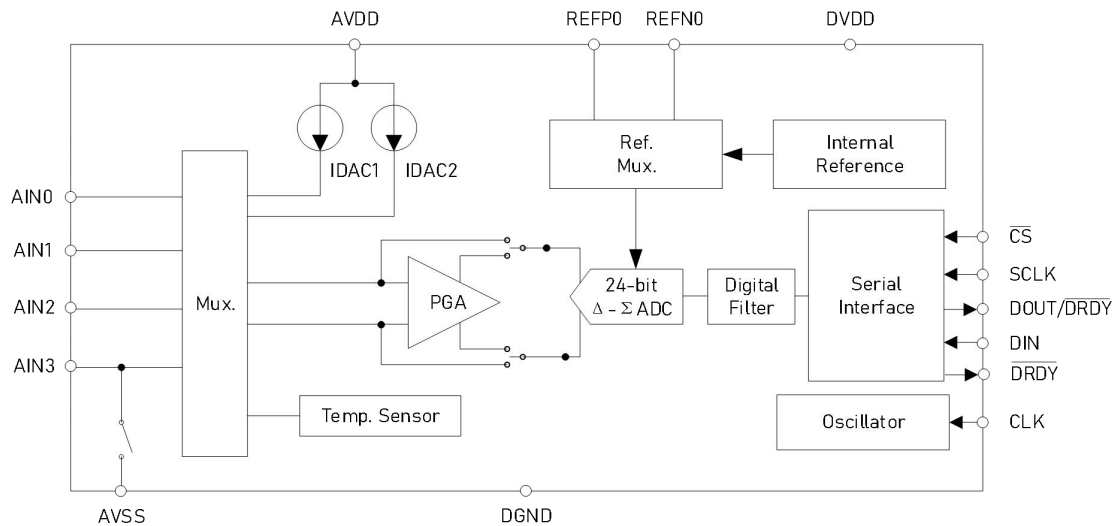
AVDD
REFP0
REFN0
DVDD
IDAC1
IDAC2
Ref. Mux.
Internal Reference
AIN0
AIN1
AIN2
AIN3
Mux.
PGA
24-bit $\Delta - \Sigma$ ADC
Digital Filter
Serial Interface
$\overline{CS}$
SCLK
DOUT/$\overline{DRDY}$
DIN
$\overline{DRDY}$
Temp. Sensor
Oscillator
CLK
AVSS
DGND